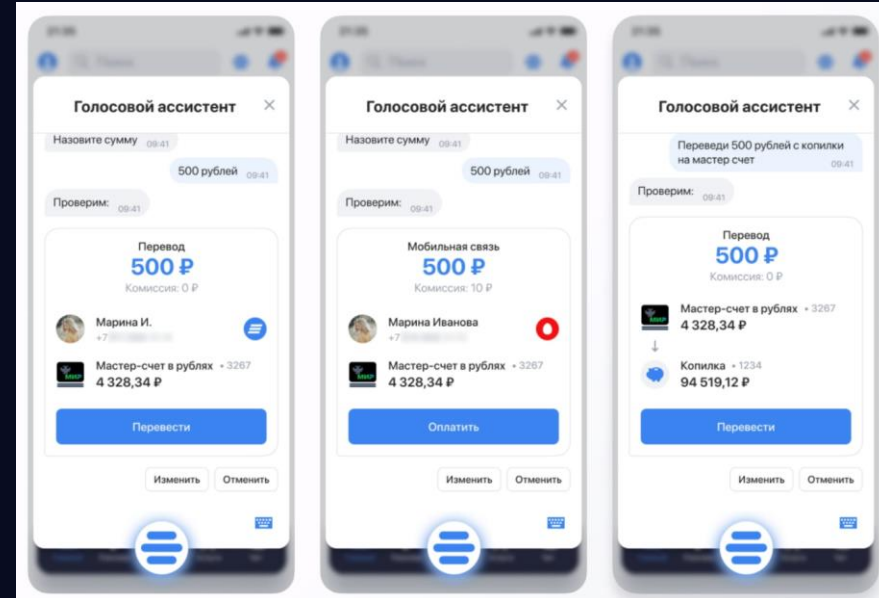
Голосовой ассистент

Назовите сумму 09:41

500 рублей 09:41

Проверим: 09:41

Перевод
500 ₽
Комиссия: 0 ₽

Марина И.
+7 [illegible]

Мастер-счет в рублях • 3267
4 328,34 ₽

Перевести

Изменить
Отменить

Голосовой ассистент

Назовите сумму 09:41

500 рублей 09:41

Проверим: 09:41

Мобильная связь
500 ₽
Комиссия: 10 ₽

Марина Иванова
+7 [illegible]

Мастер-счет в рублях • 3267
4 328,34 ₽

Оплатить

Изменить
Отменить

Голосовой ассистент

Переведи 500 рублей с копилки на мастер счет 09:41

Проверим: 09:41

Перевод
500 ₽
Комиссия: 0 ₽

Мастер-счет в рублях • 3267
4 328,34 ₽

Копилка • 1234
94 519,12 ₽

Перевести

Изменить
Отменить